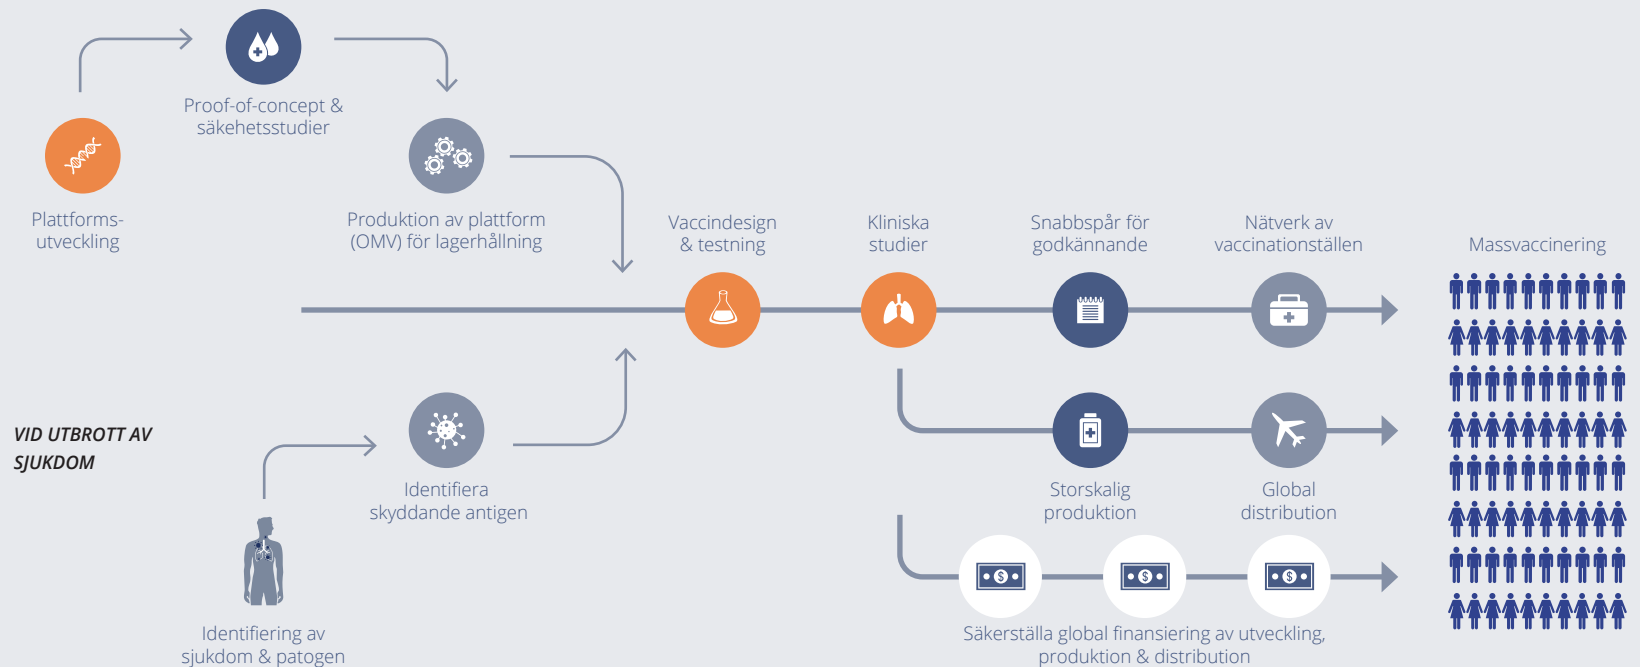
Proof-of-concept & säkehetsstudier

Plattforms-utveckling

Produktion av plattform (OMV) för lagerhållning

Vaccindesign & testning

Kliniska studier

Snabbspår för godkännande

Nätverk av vaccinationställen

Massvaccinering

VID UTBROTT AV SJUKDOM

Identifiera skyddande antigen

Storskalig produktion

Global distribution

Identifiering av sjukdom & patogen

Säkerställa global finansiering av utveckling, produktion & distribution